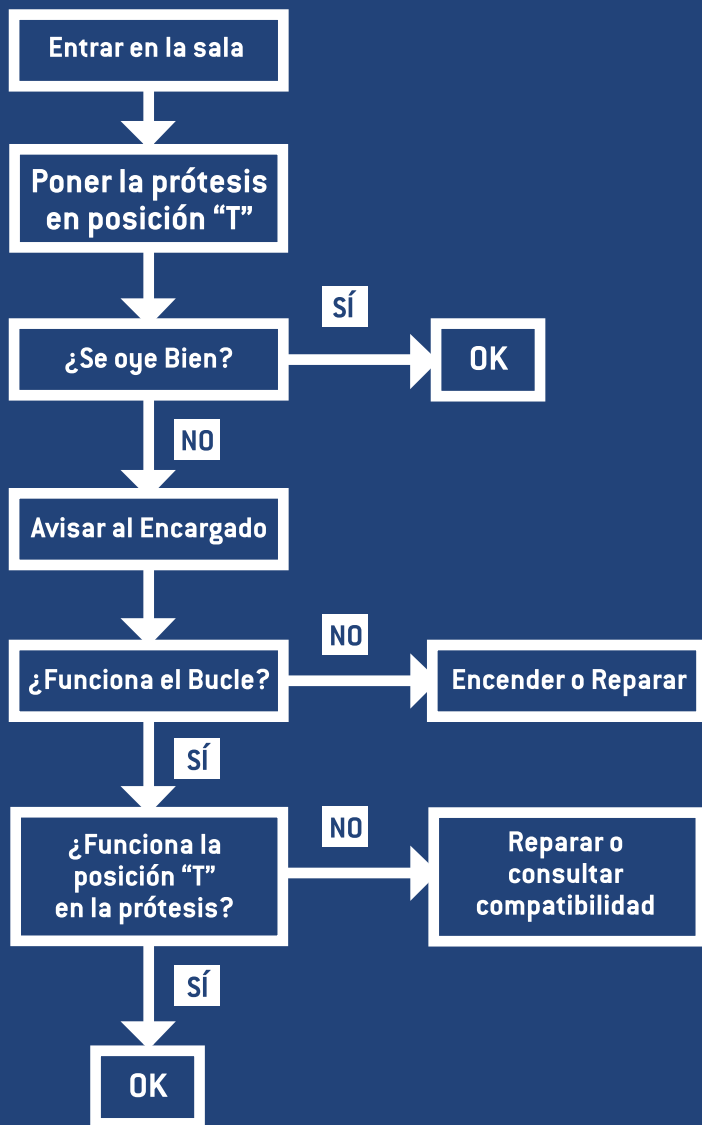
Entrar en la sala

Poner la prótesis en posición “T”

SÍ

¿Se oye Bien?

OK

NO

Avisar al Encargado

NO

¿Funciona el Bucle?

Encender o Reparar

SÍ

NO

¿Funciona la posición “T” en la prótesis?

Reparar o consultar compatibilidad

SÍ

OK